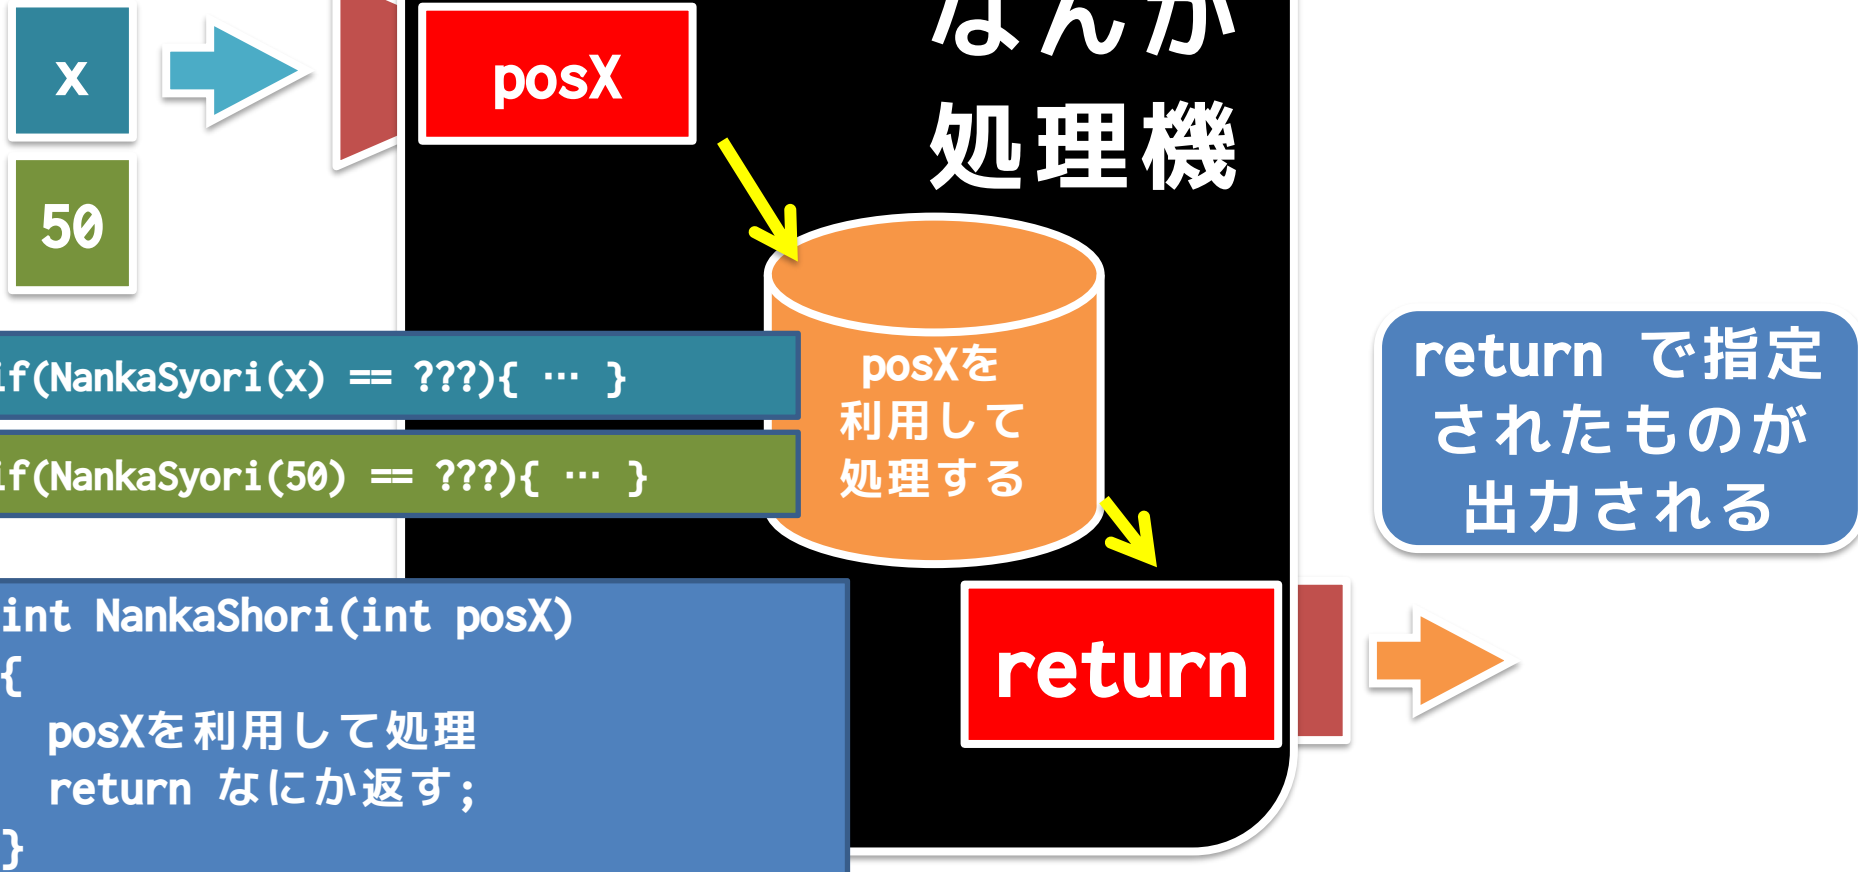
x

50

posX

なんか
処理機

posXを
利用して
処理する

if(NankaSyori(x) == ???){ … }

if(NankaSyori(50) == ???){ … }

return で指定
されたものが
出力される

int NankaShori(int posX)
{
 posXを利用して処理
 return なにか返す;
}

return